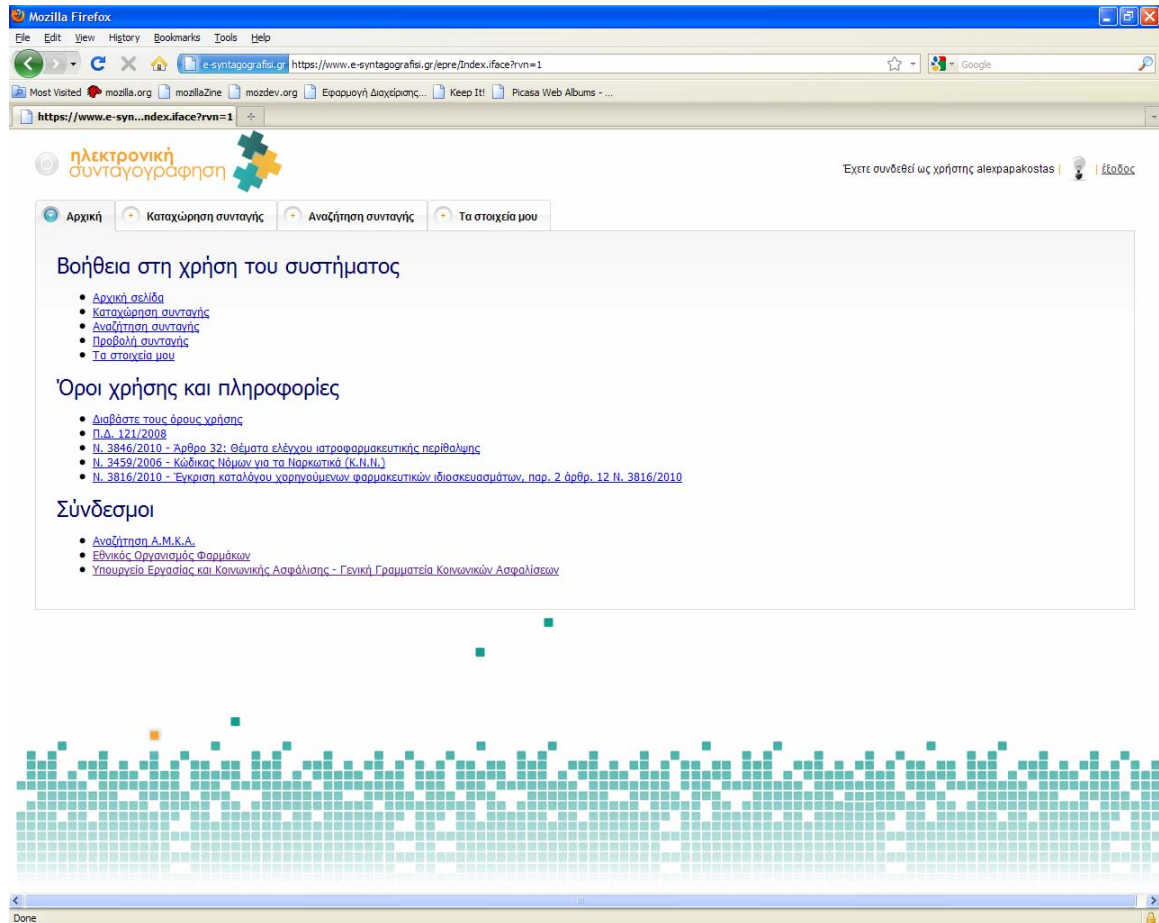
Mozilla Firefox

File Edit View History Bookmarks Tools Help

e-syntagografisi.gr https://www.e-syntagografisi.gr/epre/Index.iface?rvn=1

Google

Most Visited mozilla.org mozillaZine mozdev.org Εφαρμογή Διαχείρισης... Keep It! Picasa Web Albums - ...

https://www.e-syn...ndex.iface?rvn=1

ηλεκτρονική συνταγογράφηση

Έχετε συνδεθεί ως χρήστης alexpapakostas | | έξοδος

Αρχική | Καταχώρηση συνταγής | Αναζήτηση συνταγής | Τα στοιχεία μου

Βοήθεια στη χρήση του συστήματος

- Αρχική σελίδα
- Καταχώρηση συνταγής
- Αναζήτηση συνταγής
- Προβολή συνταγής
- Τα στοιχεία μου

Όροι χρήσης και πληροφορίες

- Διαβάστε τους όρους χρήσης
- Π.Δ. 121/2008
- Ν. 3846/2010 - Άρθρο 32: Θέματα ελέγχου ιατροφαρμακευτικής περίθαλψης
- Ν. 3459/2006 - Κώδικας Νόμων για τα Ναρκωτικά (Κ.Ν.Ν.)
- Ν. 3816/2010 - Έγκριση καταλόγου χορηγούμενων φαρμακευτικών ιδιοσκευασμάτων, παρ. 2 άρθρ. 12 Ν. 3816/2010

Σύνδεσμοι

- Αναζήτηση Α.Μ.Κ.Α.
- Εθνικός Οργανισμός Φαρμάκων
- Υπουργείο Εργασίας και Κοινωνικής Ασφάλισης - Γενική Γραμματεία Κοινωνικών Ασφαλίσεων

Done